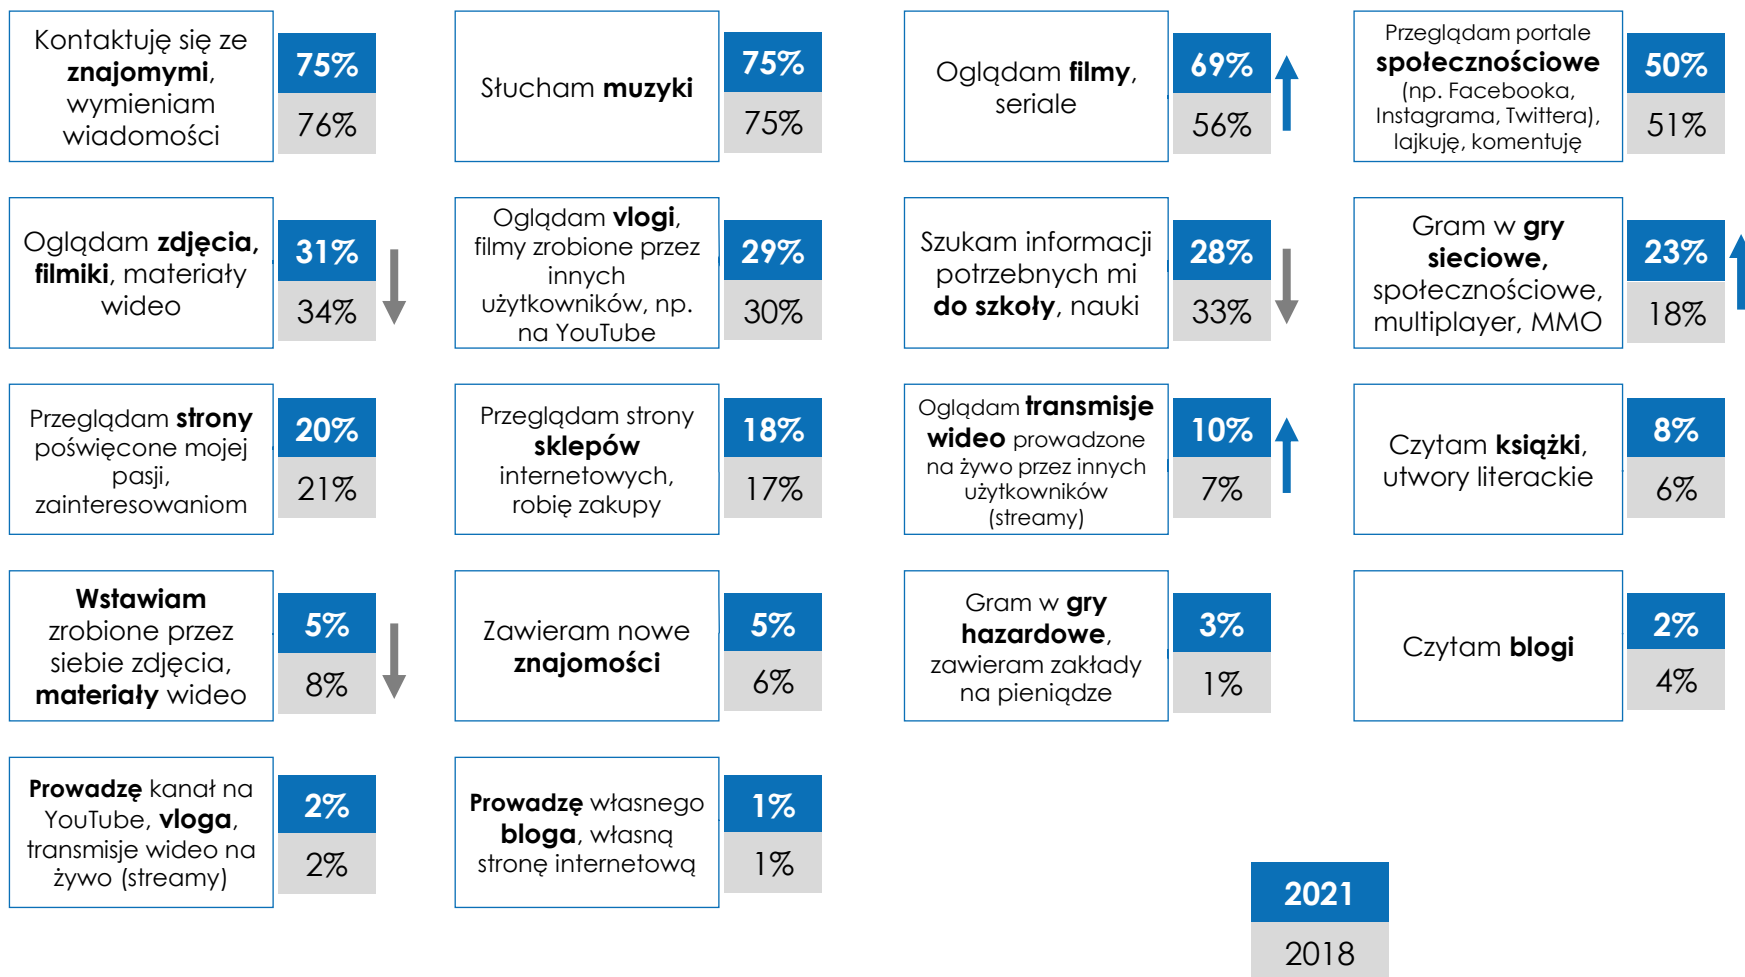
Kontaktuję się ze **znajomymi**, wymieniam wiadomości
75%
76%

Słucham **muzyki**
75%
75%

Oglądam **filmy**, seriale
69%
56%

Przeglądam portale **społecznościowe** (np. Facebooka, Instagrama, Twittera), lajkuję, komentuję
50%
51%

Oglądam **zdjęcia**, **filmiki**, materiały wideo
31%
34%

Oglądam **vlogi**, filmy zrobione przez innych użytkowników, np. na YouTube
29%
30%

Szukam informacji potrzebnych mi **do szkoły**, nauki
28%
33%

Gram w **gry sieciowe**, społecznościowe, multiplayer, MMO
23%
18%

Przeglądam **strony** poświęcone mojej pasji, zainteresowaniom
20%
21%

Przeglądam strony **sklepów** internetowych, robię zakupy
18%
17%

Oglądam **transmisje wideo** prowadzone na żywo przez innych użytkowników (streamy)
10%
7%

Czytam **książki**, utwory literackie
8%
6%

**Wstawiam** zrobione przez siebie zdjęcia, **materiały** wideo
5%
8%

Zawieram nowe **znajomości**
5%
6%

Gram w **gry hazardowe**, zawieram zakłady na pieniądze
3%
1%

Czytam **blogi**
2%
4%

**Prowadzę** kanał na YouTube, **vloga**, transmisje wideo na żywo (streamy)
2%
2%

**Prowadzę** własnego **bloga**, własną stronę internetową
1%
1%

2021
2018